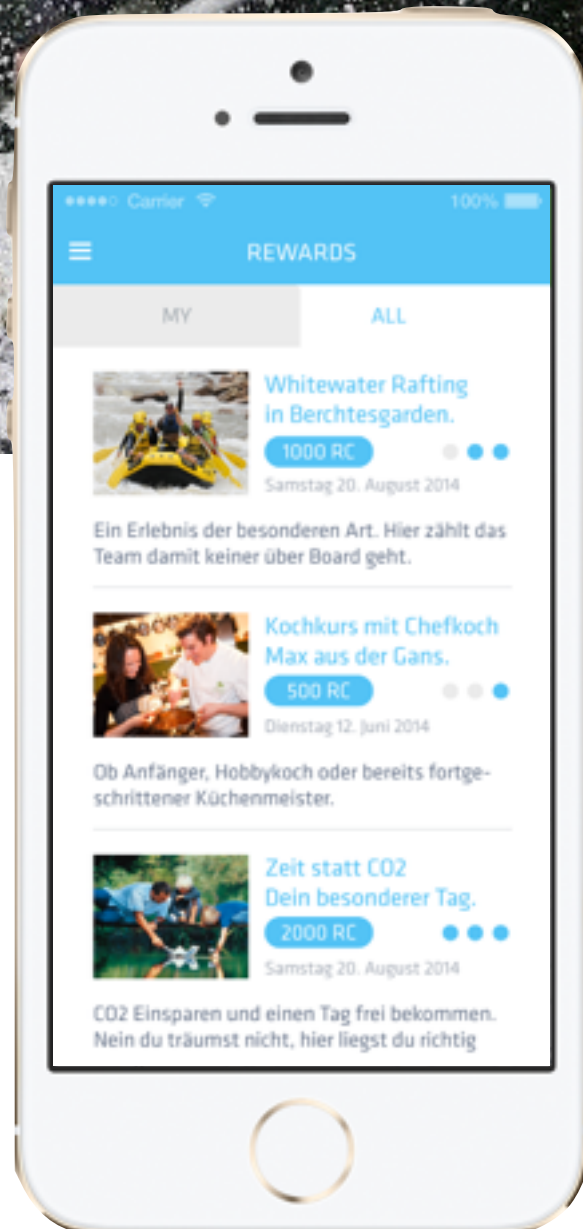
●●●●○ Carrier 100%

REWARDS

MY

ALL

Whitewater Rafting in Berchtesgarden.

1000 RC

Samstag 20. August 2014

Ein Erlebnis der besonderen Art. Hier zählt das Team damit keiner über Board geht.

Kochkurs mit Chefkoch Max aus der Gans.

500 RC

Dienstag 12. Juni 2014

Ob Anfänger, Hobbykoch oder bereits fortgeschrittener Küchenmeister.

Zeit statt CO2 Dein besonderer Tag.

2000 RC

Samstag 20. August 2014

CO2 Einsparen und einen Tag frei bekommen. Nein du träumst nicht, hier liegst du richtig